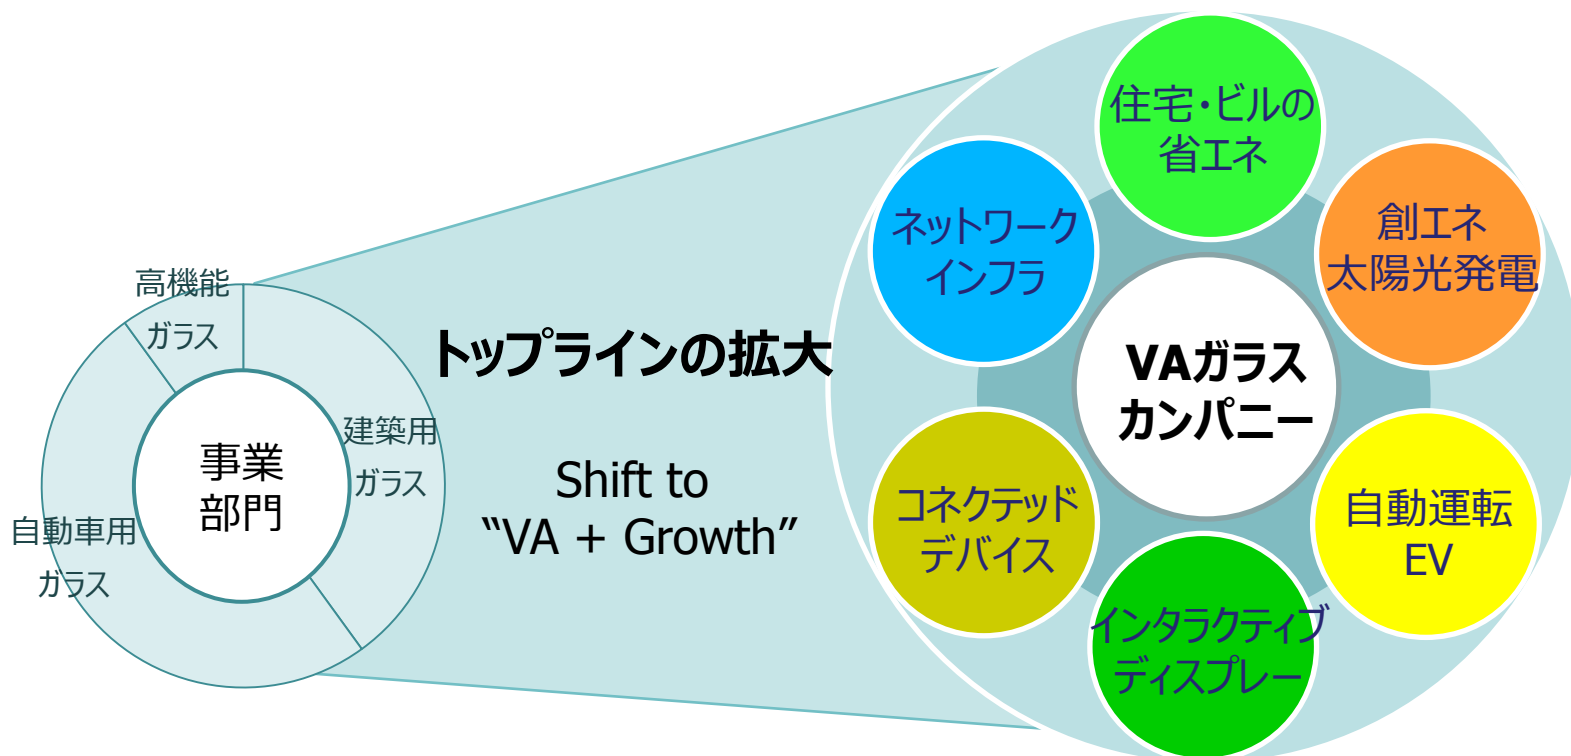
高機能
ガラス

建築用
ガラス

自動車用
ガラス

事業
部門

トップラインの拡大

Shift to
“VA + Growth”

住宅・ビルの
省エネ

ネットワーク
インフラ

創エネ
太陽光発電

VAガラス
カンパニー

コネクテッド
デバイス

自動運転
EV

インタラクティブ
ディスプレー